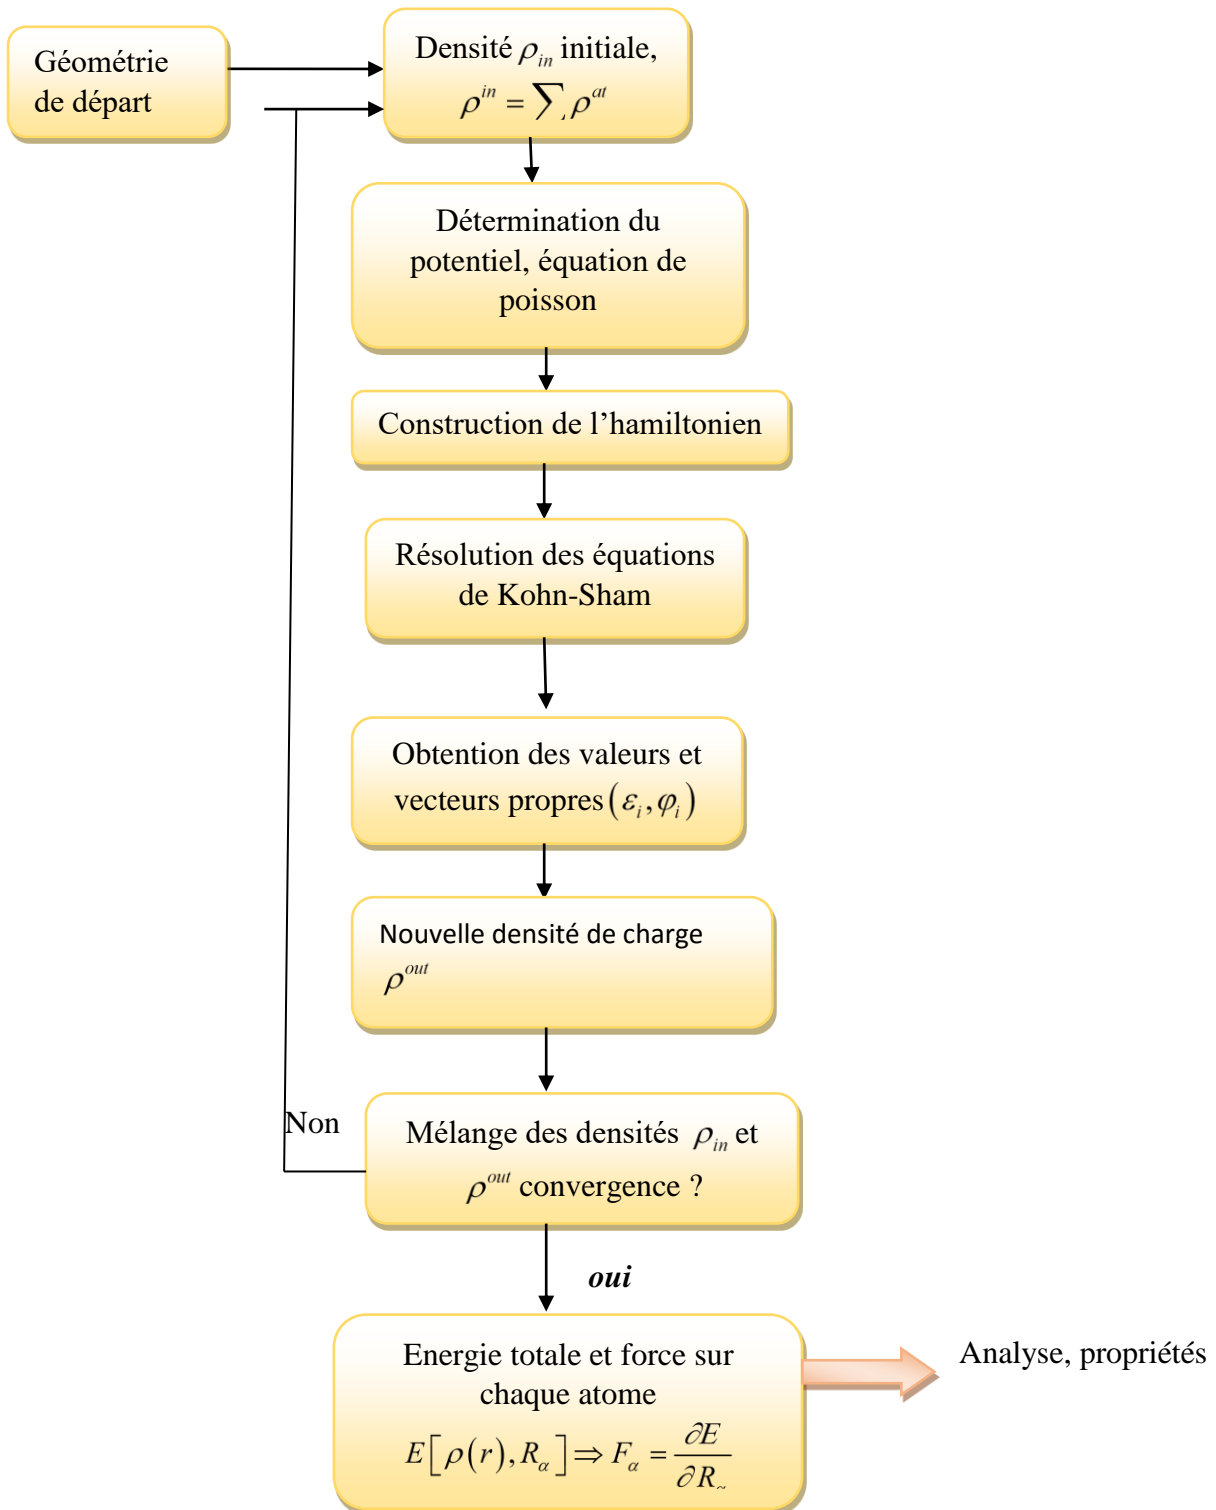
Géométrie de départ

Densité $\rho_{in}$ initiale, $\rho^{in} = \sum_{,} \rho^{at}$

Détermination du potentiel, équation de poisson

Construction de l’hamiltonien

Résolution des équations de Kohn-Sham

Obtention des valeurs et vecteurs propres $(\varepsilon_i, \varphi_i)$

Nouvelle densité de charge $\rho^{out}$

Non

Mélange des densités $\rho_{in}$ et $\rho^{out}$ convergence ?

oui

Energie totale et force sur chaque atome
$E[\rho(r), R_{\alpha}] \Rightarrow F_{\alpha} = \frac{\partial E}{\partial R_{\sim}}$

Analyse, propriétés